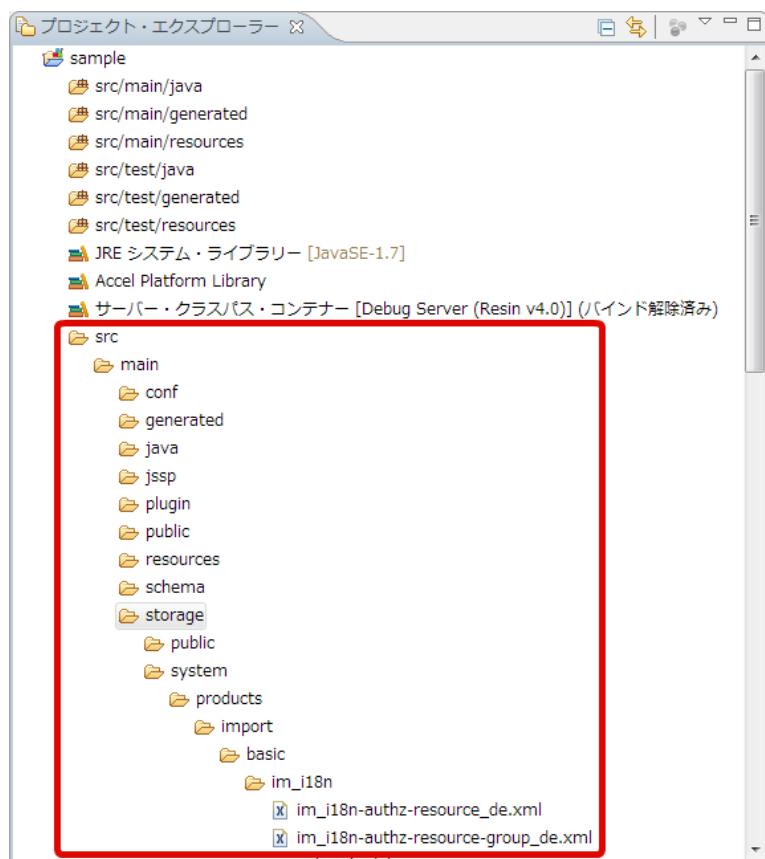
プロジェクト・エクスプローラー ☒

sample
src/main/java
src/main/generated
src/main/resources
src/test/java
src/test/generated
src/test/resources
JRE システム・ライブラリー [JavaSE-1.7]
Accel Platform Library
サーバー・クラスパス・コンテナー [Debug Server (Resin v4.0)] (バインド解除済み)
src
main
conf
generated
java
jssp
plugin
public
resources
schema
storage
public
system
products
import
basic
im_i18n
im_i18n-authz-resource_de.xml
im_i18n-authz-resource-group_de.xml